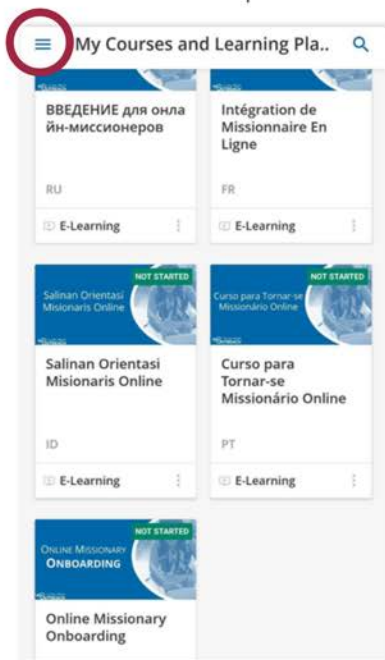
My Courses and Learning Pla..

ВВЕДЕНИЕ для онлайн-миссионеров

RU

E-Learning

Intégration de Missionnaire En Ligne

FR

E-Learning

NOT STARTED

Salinan Orientasi Misionaris Online

Salinan Orientasi Misionaris Online

ID

E-Learning

NOT STARTED

Curso para Tornar-se Missionário Online

Curso para Tornar-se Missionário Online

PT

E-Learning

NOT STARTED

ONLINE MISSIONARY ONBOARDING

Online Missionary Onboarding